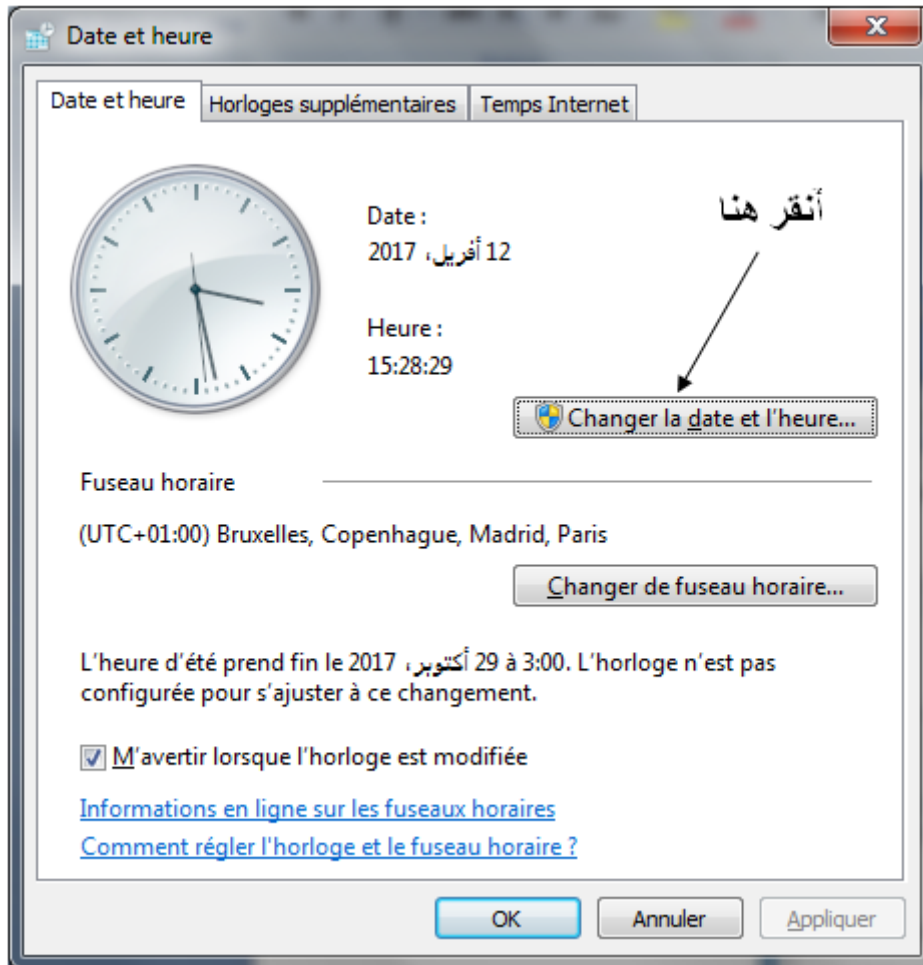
Date et heure

Date et heure | Horloges supplémentaires | Temps Internet

أنقر هنا

Date :
12 أفريل، 2017

Heure :
15:28:29

Changer la date et l'heure...

Fuseau horaire

(UTC+01:00) Bruxelles, Copenhague, Madrid, Paris

Changer de fuseau horaire...

L'heure d'été prend fin le 29 أكتوبر، 2017 à 3:00. L'horloge n'est pas configurée pour s'ajuster à ce changement.

M'avertir lorsque l'horloge est modifiée

Informations en ligne sur les fuseaux horaires

Comment régler l'horloge et le fuseau horaire ?

OK | Annuler | Appliquer